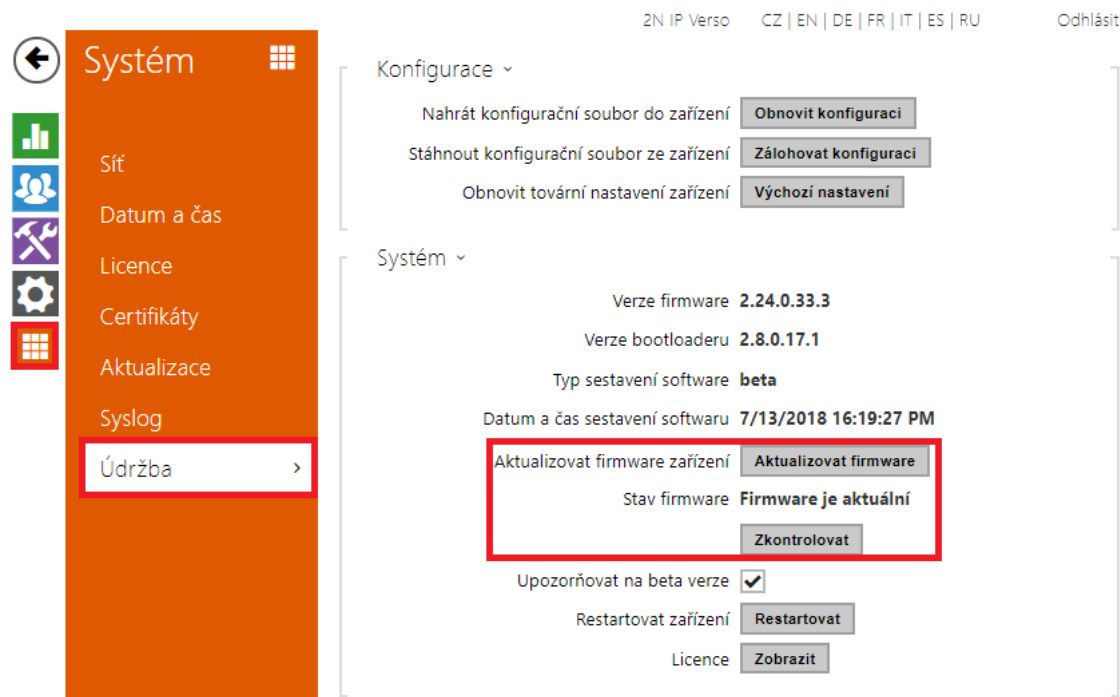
2N IP Verso CZ | EN | DE | FR | IT | ES | RU Odhlásit

Systém

Síť

Datum a čas

Licence

Certifikáty

Aktualizace

Syslog

Údržba ›

Konfigurace ˅

Nahrát konfigurační soubor do zařízení Obnovit konfiguraci

Stáhnout konfigurační soubor ze zařízení Zálohovat konfiguraci

Obnovit tovární nastavení zařízení Výchozí nastavení

Systém ˅

Verze firmware 2.24.0.33.3

Verze bootloaderu 2.8.0.17.1

Typ sestavení software beta

Datum a čas sestavení softwaru 7/13/2018 16:19:27 PM

Aktualizovat firmware zařízení Aktualizovat firmware

Stav firmware Firmware je aktuální

Zkontrolovat

Upozorňovat na beta verze

Restartovat zařízení Restartovat

Licence Zobrazit